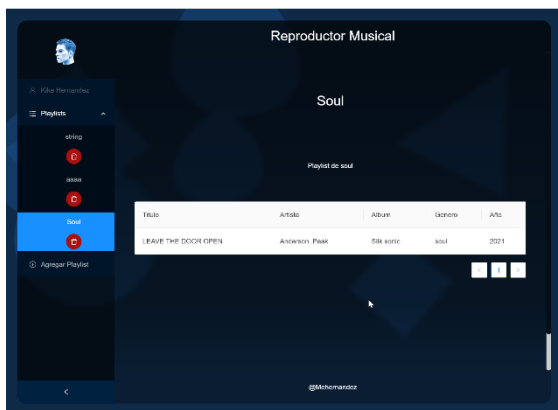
Reproductor Musical

Kike Hernandez

Playlists

string

aaaa

Soul

Agregar Playlist

Soul

Playlist de soul

| Titulo | Artista | Album | Genero | Año |
|---|---|---|---|---|
| LEAVE THE DOOR OPEN | Anderson .Paak | Silk sonic | soul | 2021 |

<
1
>

@Mehernandez

<